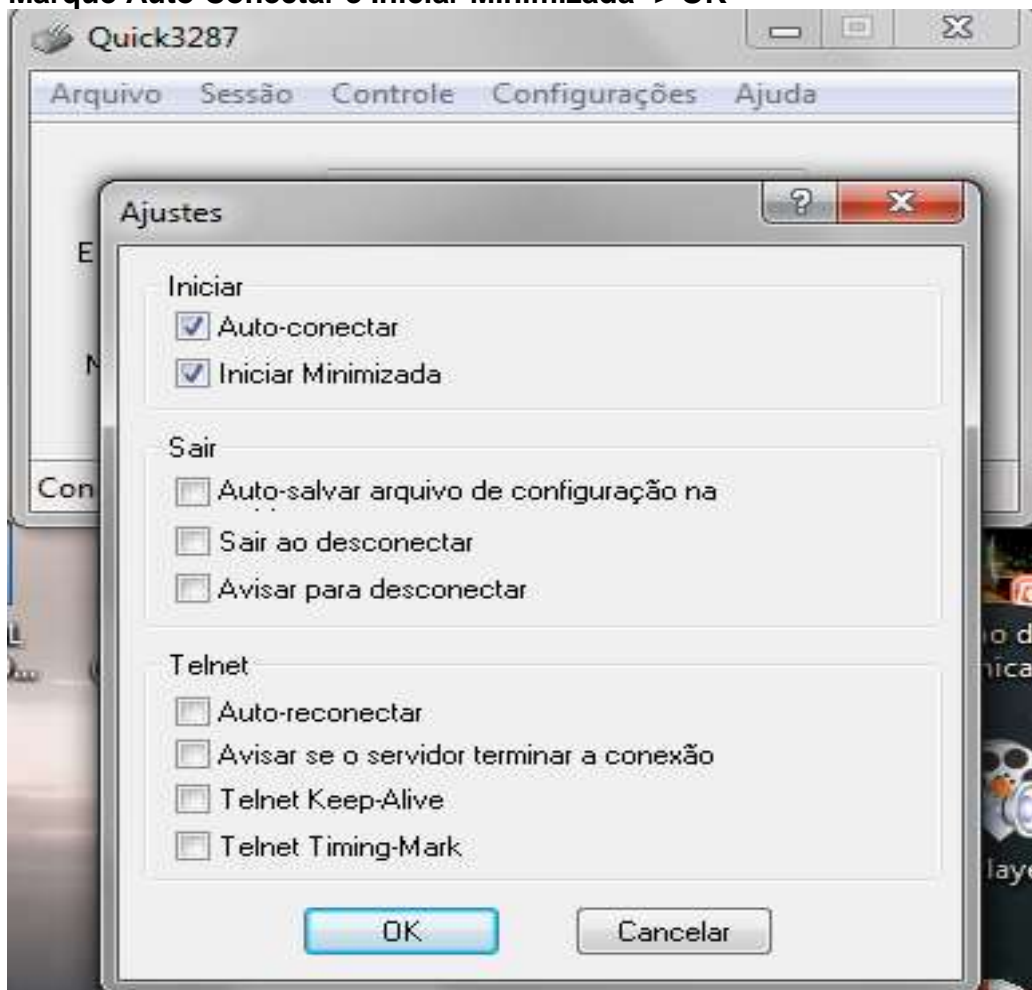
Marque Auto-Conectar e Iniciar Minimizada -> OK

Quick3287

Arquivo Sessão Controle Configurações Ajuda

E

N

Con

Ajustes

?

Iniciar

Auto-conectar

Iniciar Minimizada

Sair

Auto-salvar arquivo de configuração na

Sair ao desconectar

Avisar para desconectar

Telnet

Auto-reconectar

Avisar se o servidor terminar a conexão

Telnet Keep-Alive

Telnet Timing-Mark

OK

Cancelar

o d
nica

laye